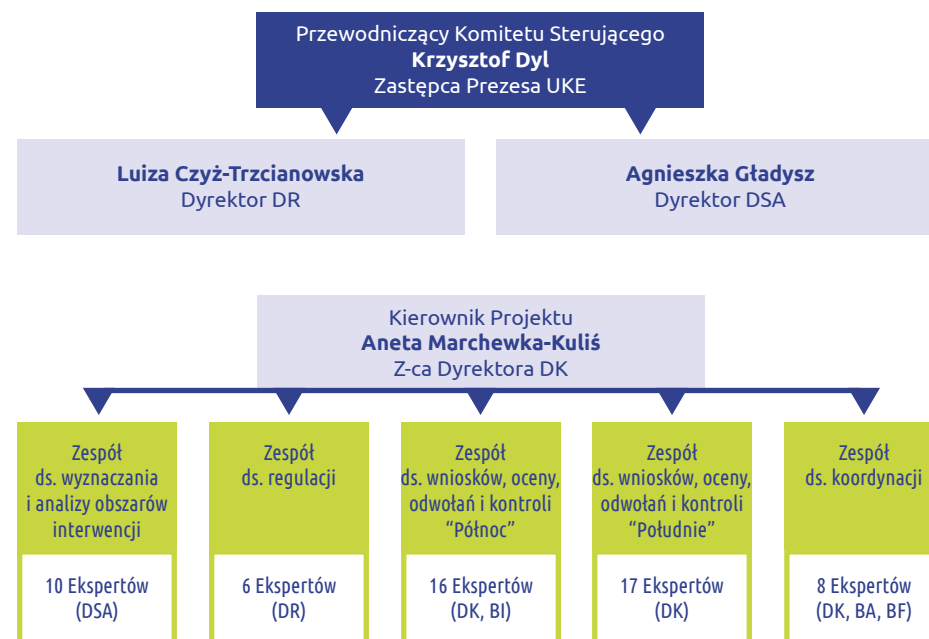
Przewodniczący Komitetu Sterującego
**Krzysztof Dyl**
Zastępca Prezesa UKE

**Luiza Czyż-Trzcianowska**
Dyrektor DR

**Agnieszka Gładysz**
Dyrektor DSA

Kierownik Projektu
**Aneta Marchewka-Kuliś**
Z-ca Dyrektora DK

Zespół ds. wyznaczania i analizy obszarów interwencji

10 Ekspertów (DSA)

Zespół ds. regulacji

6 Ekspertów (DR)

Zespół ds. wniosków, oceny, odwołań i kontroli "Północ"

16 Ekspertów (DK, BI)

Zespół ds. wniosków, oceny, odwołań i kontroli "Południe"

17 Ekspertów (DK)

Zespół ds. koordynacji

8 Ekspertów (DK, BA, BF)